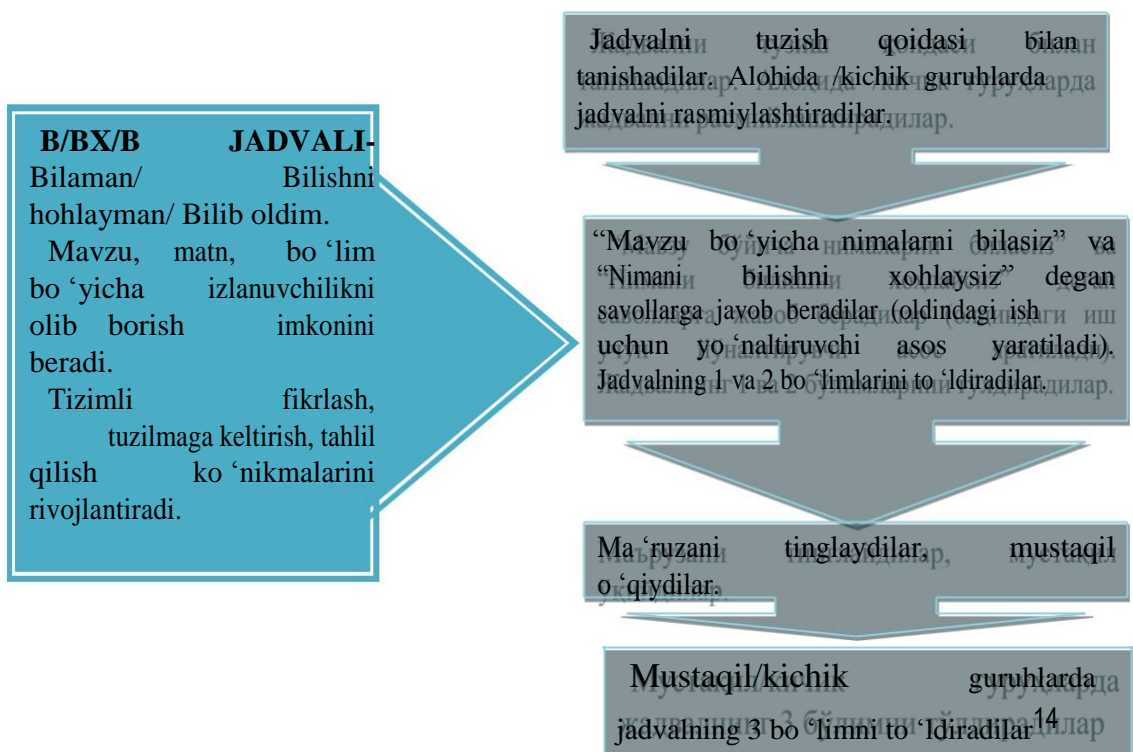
B/BX/B JADVALI- Bilaman/ Bilishni hohlayman/ Bilib oldim.
Mavzu, matn, bo ‘lim bo ‘yicha izlanuvchilikni olib borish imkonini beradi.
Tizimli fikrlash, tuzilmaga keltirish, tahlil qilish ko ‘nikmalarini rivojlantiradi.

Jadvalni tuzish qoidasi bilan tanishadilar. Alohida /kichik guruhlarda jadvalni rasmiylashtiradilar.

“Mavzu bo ‘yicha nimalarni bilasiz” va “Nimani bilishni xohlaysiz” degan savollarga javob beradilar (oldindagi ish uchun yo ‘naltiruvchi asos yaratiladi). Jadvalning 1 va 2 bo ‘limlarini to ‘ldiradilar.

Ma ‘ruzani tinglaydilar, mustaqil o ‘qiydilar.

Mustaqil/kichik guruhlarda jadvalning 3 bo ‘limni to ‘ldiradilar

14